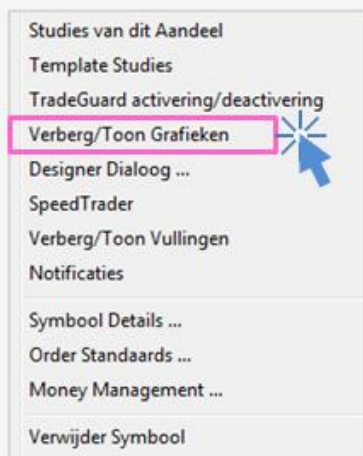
Studies van dit Aandeel
Template Studies
TradeGuard activering/deactivering
Verberg/Toon Grafieken
Designer Dialoog ...
SpeedTrader
Verberg/Toon Vullingen
Notificaties

Symbool Details ...
Order Standaards ...
Money Management ...

Verwijder Symbool